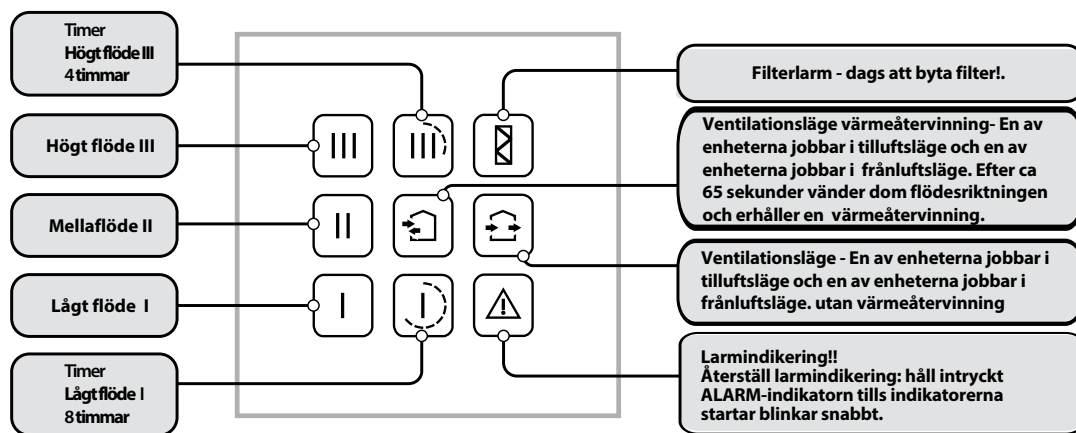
Timer
Högt flöde III
4 timmar

Högt flöde III

Mellaflöde II

Lågt flöde I

Timer
Lågt flöde I
8 timmar

III

III

II

I

I

Filterlarm - dags att byta filter!.

Ventilationsläge värmeåtervinning- En av enheterna jobbar i tilluftsläge och en av enheterna jobbar i frånluftsläge. Efter ca 65 sekunder vänder dom flödesriktningen och erhåller en värmeåtervinning.

Ventilationsläge - En av enheterna jobbar i tilluftsläge och en av enheterna jobbar i frånluftsläge. utan värmeåtervinning

Larmindikering!!
Återställ larmindikering: håll intryckt ALARM-indikatorn tills indikatorerna startar blinkar snabbt.